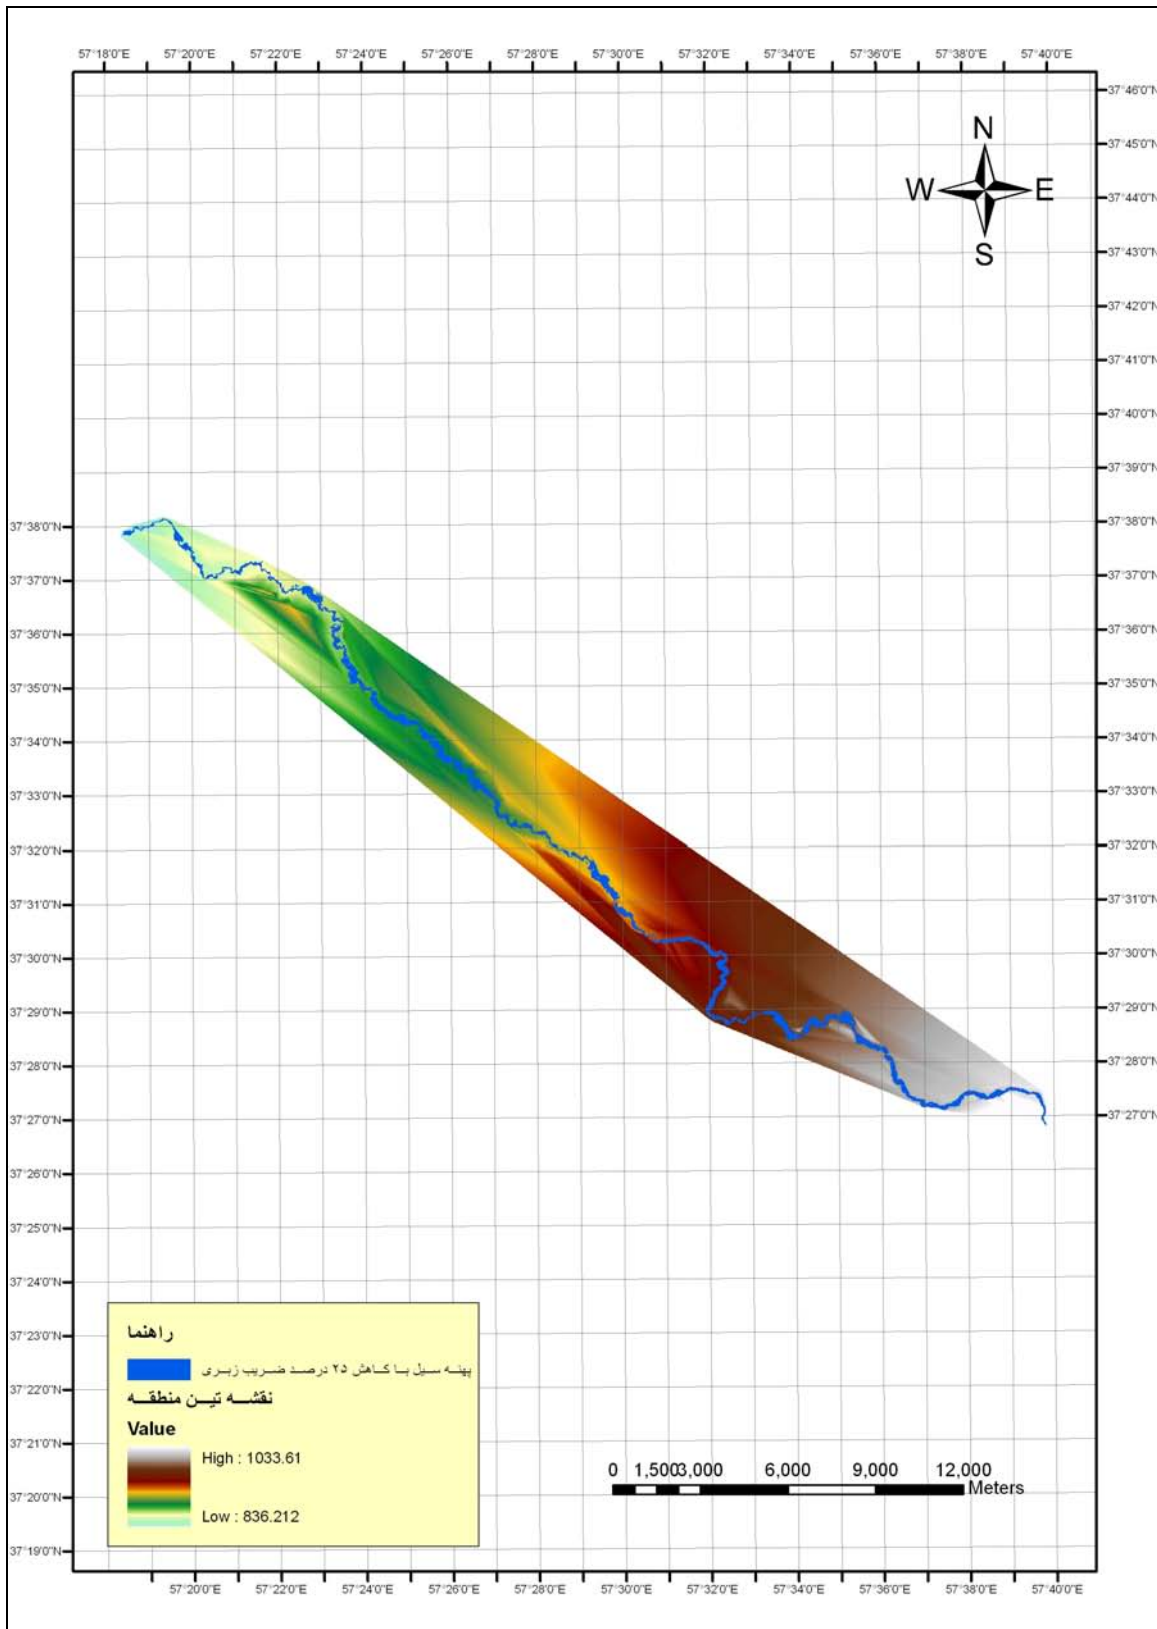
57°18'0"E 57°20'0"E 57°22'0"E 57°24'0"E 57°26'0"E 57°28'0"E 57°30'0"E 57°32'0"E 57°34'0"E 57°36'0"E 57°38'0"E 57°40'0"E

37°46'0"N
37°45'0"N
37°44'0"N
37°43'0"N
37°42'0"N
37°41'0"N
37°40'0"N
37°39'0"N
37°38'0"N
37°37'0"N
37°36'0"N
37°35'0"N
37°34'0"N
37°33'0"N
37°32'0"N
37°31'0"N
37°30'0"N
37°29'0"N
37°28'0"N
37°27'0"N

N
W E
S

37°38'0"N
37°37'0"N
37°36'0"N
37°35'0"N
37°34'0"N
37°33'0"N
37°32'0"N
37°31'0"N
37°30'0"N
37°29'0"N
37°28'0"N
37°27'0"N
37°26'0"N
37°25'0"N
37°24'0"N
37°23'0"N
37°22'0"N
37°21'0"N
37°20'0"N
37°19'0"N

راهنما
پهنه سیل با کاهش ۲۵ درصد ضریب زبری
نقشه تین منطقه
Value
High : 1033.61
Low : 836.212

0 1,500 3,000 6,000 9,000 12,000
Meters

57°20'0"E 57°22'0"E 57°24'0"E 57°26'0"E 57°28'0"E 57°30'0"E 57°32'0"E 57°34'0"E 57°36'0"E 57°38'0"E 57°40'0"E